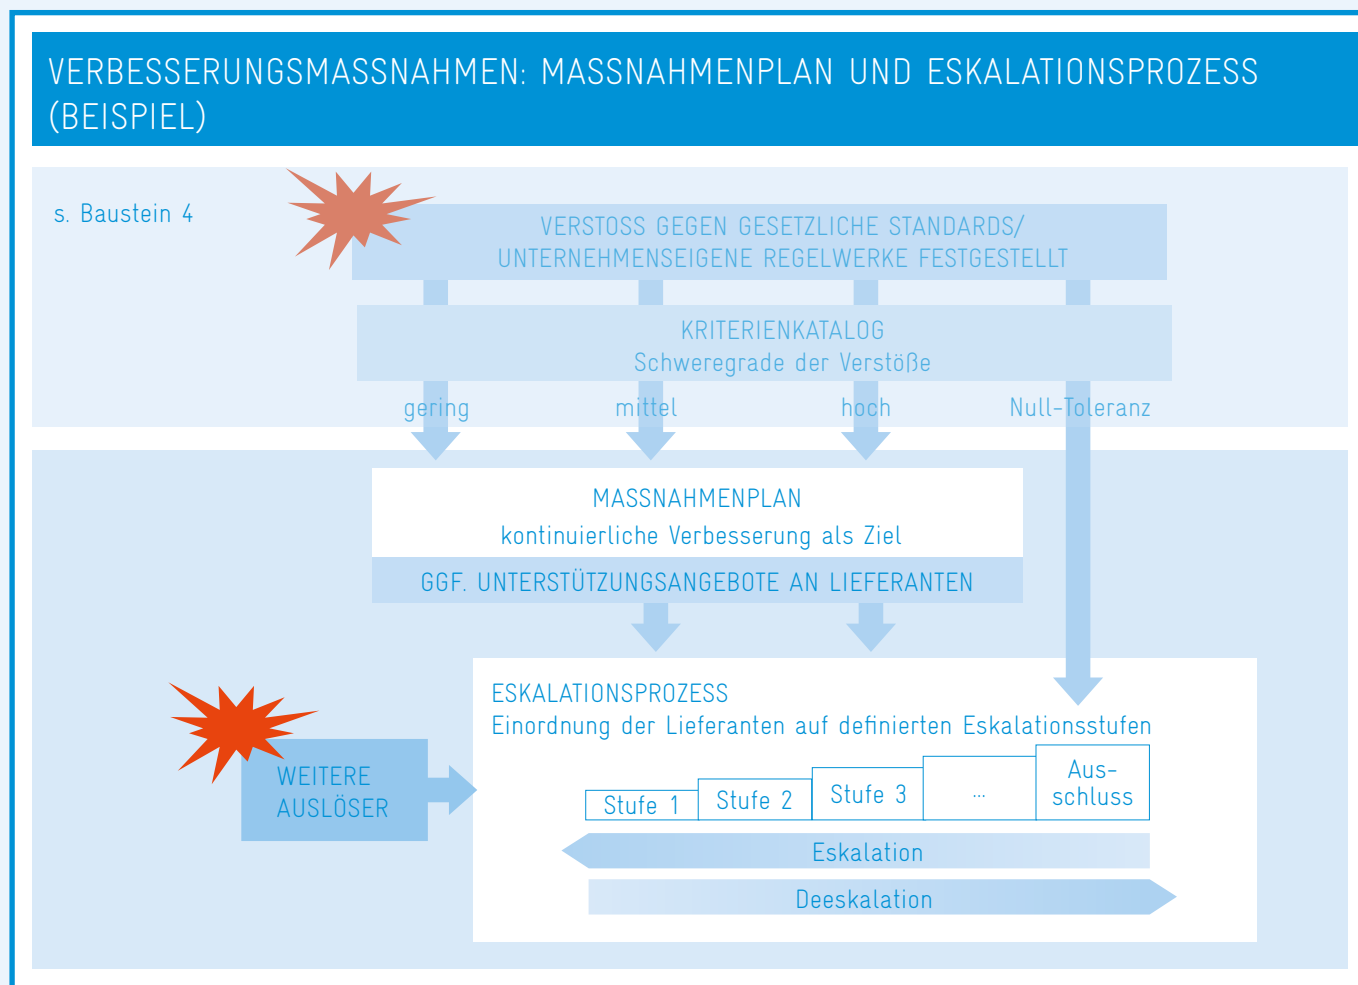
VERBESSERUNGSMASSNAHMEN: MASSNAHMENPLAN UND ESKALATIONSPROZESS (BEISPIEL)

s. Baustein 4

VERSTOSS GEGEN GESETZLICHE STANDARDS/ UNTERNEHMENSEIGENE REGELWERKE FESTGESTELLT

KRITERIENKATALOG
Schweregrade der Verstöße

gering

mittel

hoch

Null-Toleranz

MASSNAHMENPLAN
kontinuierliche Verbesserung als Ziel

GGF. UNTERSTÜTZUNGSANGEBOTE AN LIEFERANTEN

WEITERE AUSLÖSER

ESKALATIONSPROZESS
Einordnung der Lieferanten auf definierten Eskalationsstufen

Stufe 1

Stufe 2

Stufe 3

...

Ausschluss

Eskalation

Deeskalation